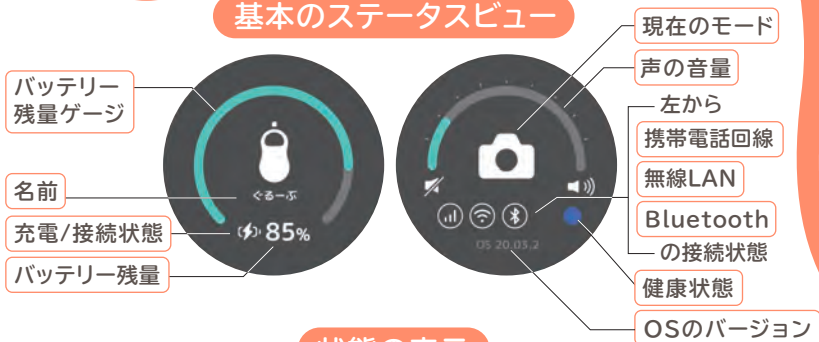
基本のステータスビュー

バッテリー残量ゲージ

名前

充電/接続状態

バッテリー残量

ぐるーぶ

85%

OS 20.05.2

現在のモード

声の音量

左から

携帯電話回線

無線LAN

Bluetooth

の接続状態

健康状態

OSのバージョン

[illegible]